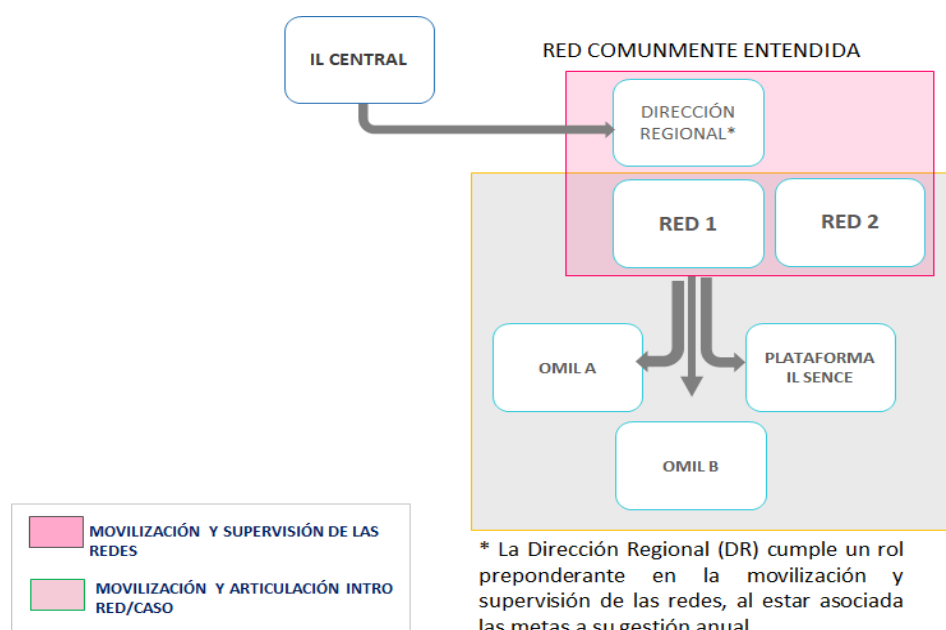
IL CENTRAL

RED COMUNMENTE ENTENDIDA

DIRECCIÓN REGIONAL*

RED 1

RED 2

OMIL A

PLATAFORMA IL SENCE

OMIL B

MOVILIZACIÓN Y SUPERVISIÓN DE LAS REDES

MOVILIZACIÓN Y ARTICULACIÓN INTRO RED/CASO

* La Dirección Regional (DR) cumple un rol preponderante en la movilización y supervisión de las redes, al estar asociada las metas a su gestión anual.